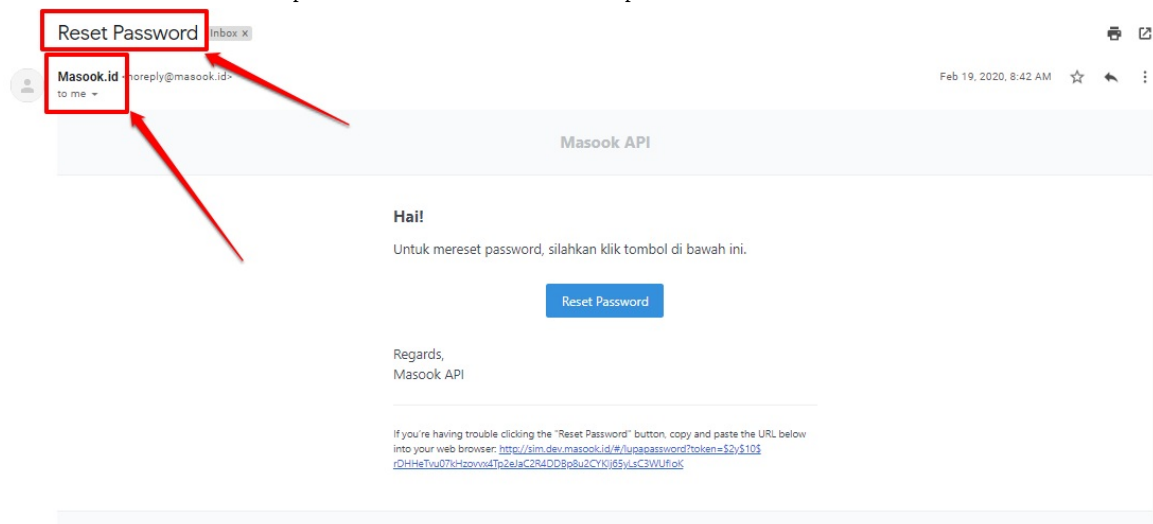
Reset Password Inbox ×

Masook.id <noreply@masook.id>
to me

Feb 19, 2020, 8:42 AM

Masook API

Hai!

Untuk mereset password, silahkan klik tombol di bawah ini.

Reset Password

Regards,
Masook API

If you're having trouble clicking the "Reset Password" button, copy and paste the URL below into your web browser: http://sim.dev.masook.id/#/lupapassword?token=$2y$10$rDHHeTvu07kHzovvx4Tp2eJaC2R4DDBp8u2CYKIj65yLsC3WUfioK